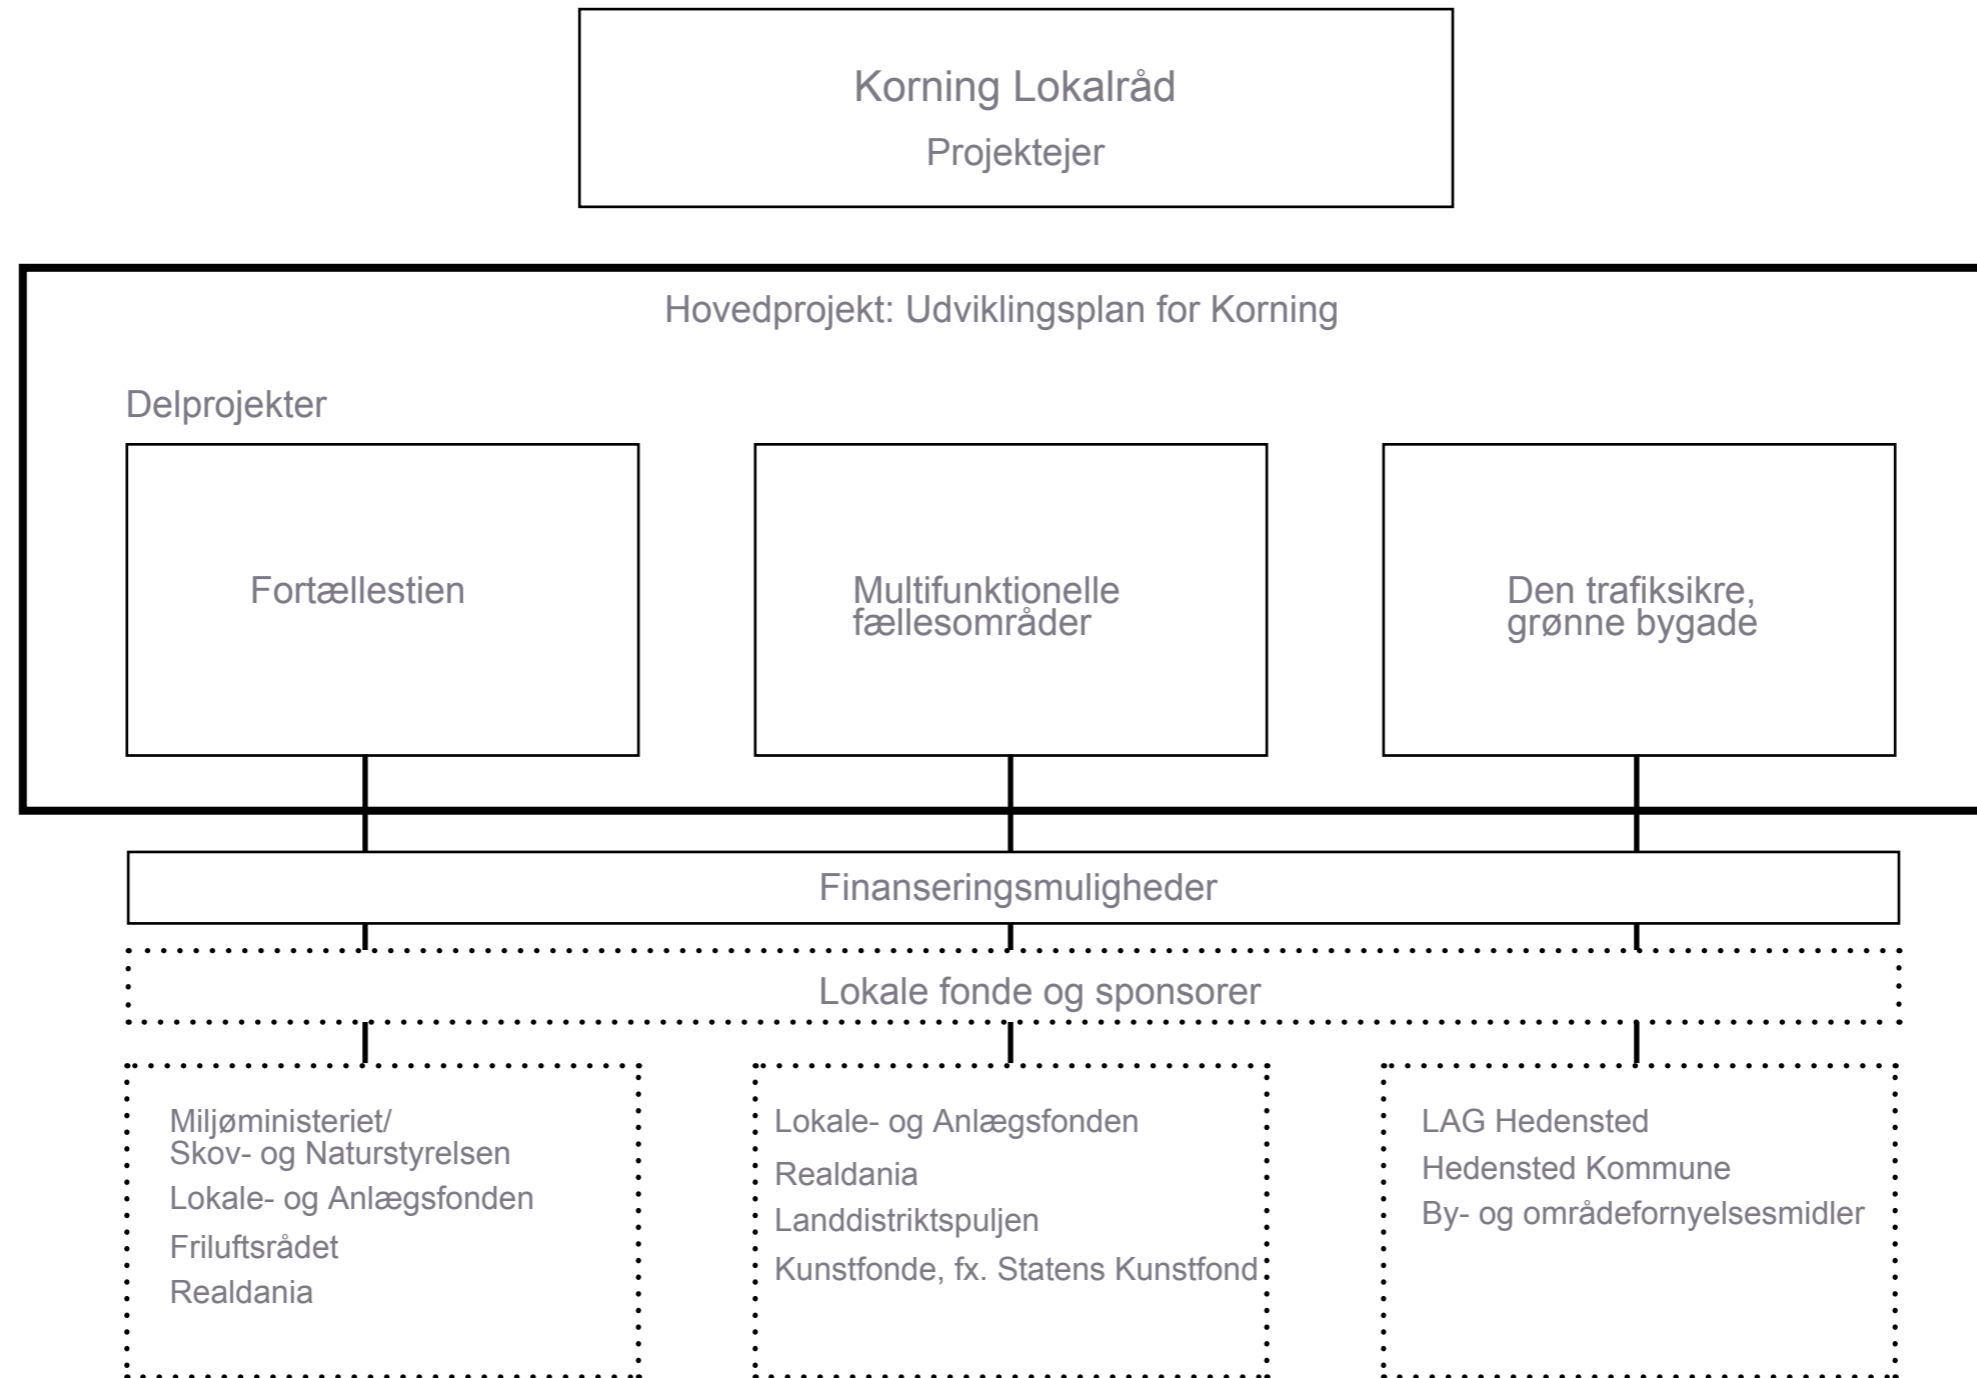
Korning Lokalråd

Projektejer

Hovedprojekt: Udviklingsplan for Korning

Delprojekter

Fortællestien

Multifunktionelle fællesområder

Den trafiksikre, grønne bygade

Finanseringsmuligheder

Lokale fonde og sponsorer

Miljøministeriet/
Skov- og Naturstyrelsen
Lokale- og Anlægsfonden
Friluftsrådet
Realdania

Lokale- og Anlægsfonden
Realdania
Landdistriktspuljen
Kunstfonde, fx. Statens Kunstfond

LAG Hedensted
Hedensted Kommune
By- og områdefornyelsesmidler